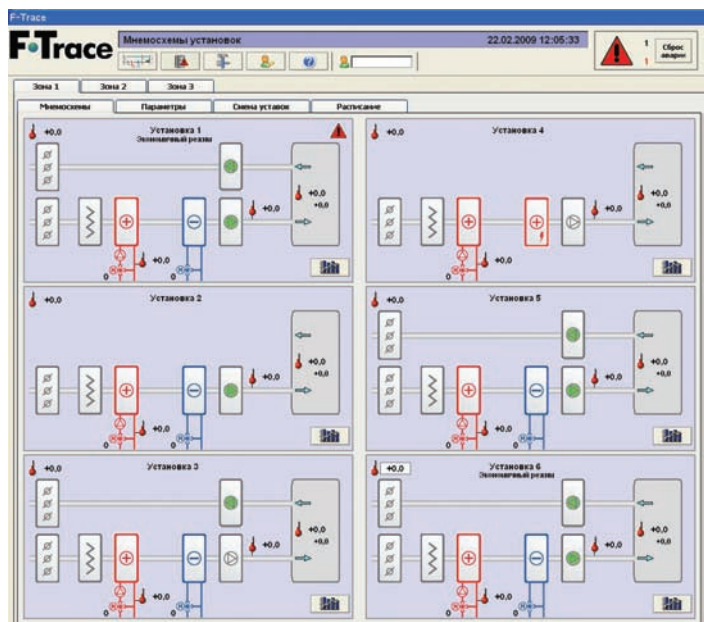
F-Trace

F·Trace

Мнемосхемы установок

22.02.2009 12:05:33

1

1

Сброс аварии

Зона 1

Зона 2

Зона 3

Мнемосхемы

Параметры

Смена уставок

Расписание

+0,0

Установка 1

Экономичный режим

+0,0

+0,0

+0,0

0

0

+0,0

Установка 4

+0,0

+0,0

+0,0

+0,0

0

+0,0

Установка 2

+0,0

+0,0

+0,0

+0,0

0

0

+0,0

Установка 5

+0,0

+0,0

+0,0

+0,0

0

0

+0,0

Установка 3

+0,0

+0,0

+0,0

+0,0

0

0

+0,0

Установка 6

Экономичный режим

+0,0

+0,0

+0,0

+0,0

0

0